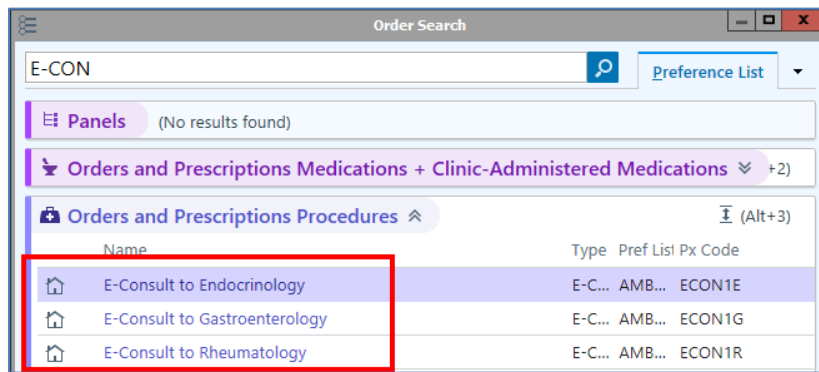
Order Search

E-CON

Preference List

Panels (No results found)

Orders and Prescriptions Medications + Clinic-Administered Medications +2)

Orders and Prescriptions Procedures (Alt+3)

| Name | Type | Pref List | Px Code |
|---|---|---|---|
| E-Consult to Endocrinology | E-C... | AMB... | ECON1E |
| E-Consult to Gastroenterology | E-C... | AMB... | ECON1G |
| E-Consult to Rheumatology | E-C... | AMB... | ECON1R |